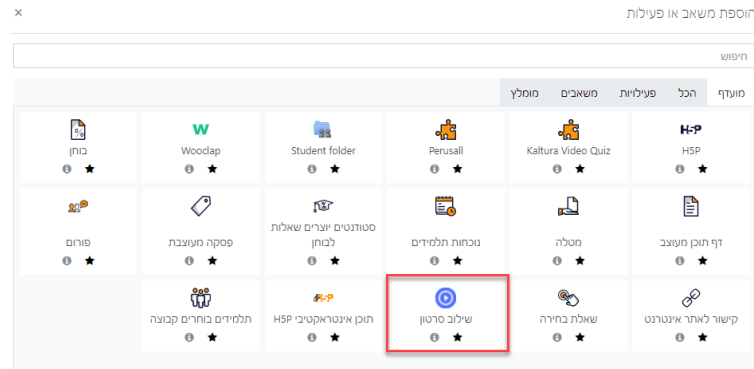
×
הוספת משאב או פעילות

חיפוש

מועדף הכל פעילויות משאבים מומלץ

| H5P | Kaltura Video Quiz | Perusall | Student folder | Wooclap | בוחן |
|---|---|---|---|---|---|
| דף תוכן מעוצב | מטלה | נוכחות תלמידים | סטודנטים יוצרים שאלות לבוחן | פסקה מעוצבת | פורום |
| קישור לאתר אינטרנט | שאלת בחירה | שילוב סרטון | תוכן אינטראקטיבי H5P | תלמידים בוחרים קבוצה | |